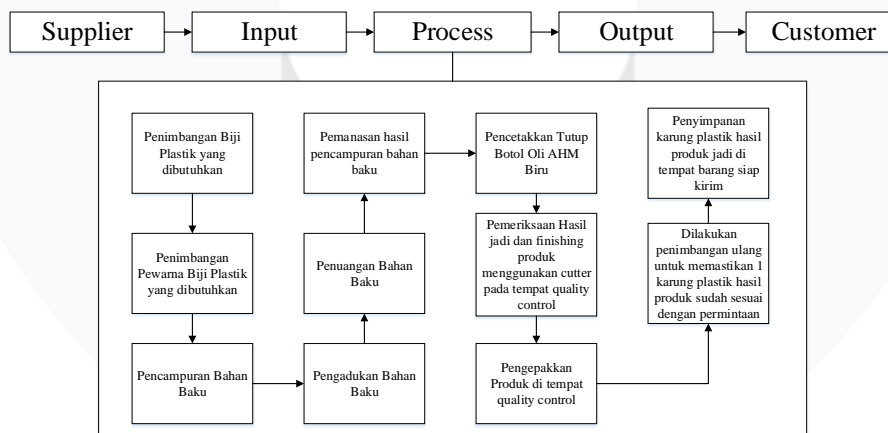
Supplier

Input

Process

Output

Customer

Penimbangan Biji Plastik yang dibutuhkan

Penimbangan Pewarna Biji Plastik yang dibutuhkan

Pencampuran Bahan Baku

Pengadukan Bahan Baku

Penuangan Bahan Baku

Pemanasan hasil pencampuran bahan baku

Pencetakkan Tutup Botol Oli AHM Biru

Pemeriksaan Hasil jadi dan finishing produk menggunakan cutter pada tempat quality control

Pengepakkan Produk di tempat quality control

Dilakukan penimbangan ulang untuk memastikan 1 karung plastik hasil produk sudah sesuai dengan permintaan

Penyimpanan karung plastik hasil produk jadi di tempat barang siap kirim